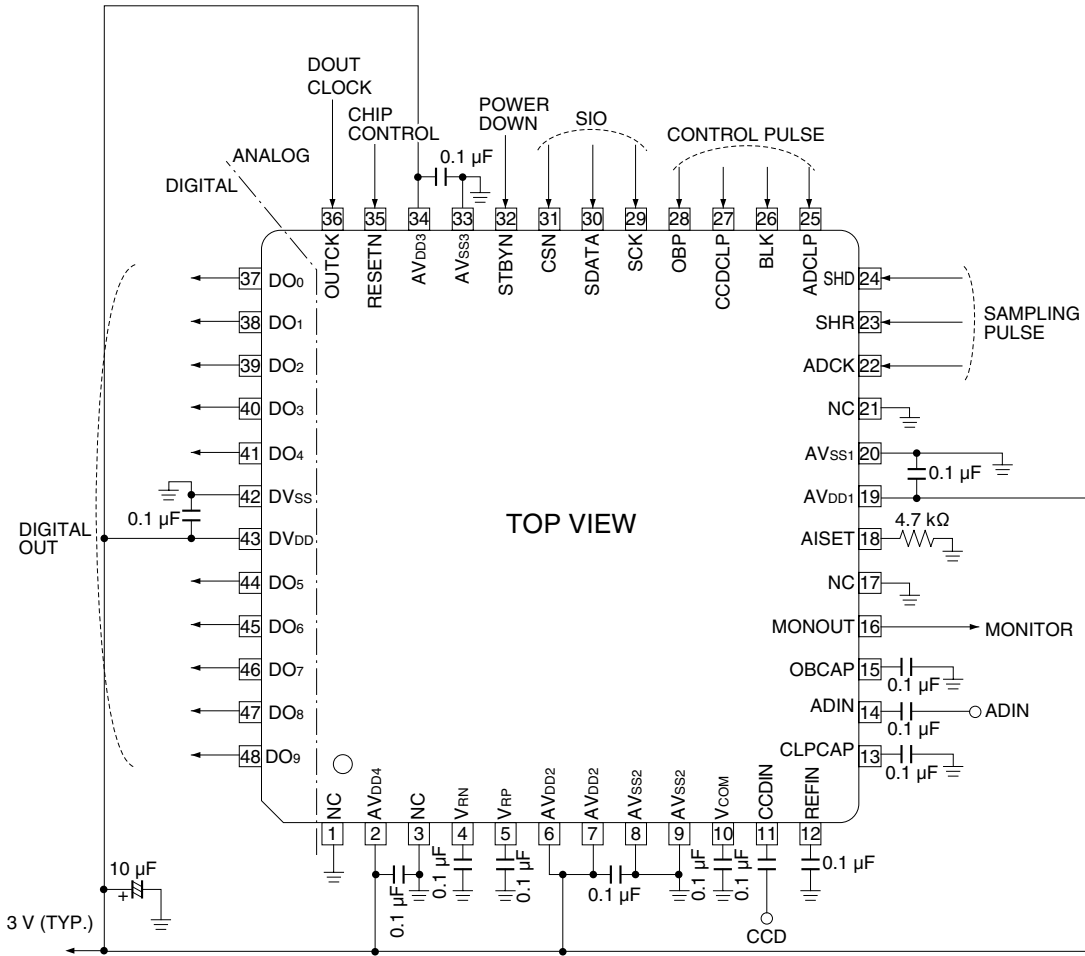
DOUT CLOCK

CHIP CONTROL

POWER DOWN

SIO

CONTROL PULSE

ANALOG

DIGITAL

0.1 μF

36 OUTCK
35 RESETN
34 $AV_{DD3}$
33 $AV_{SS3}$
32 STBYN
31 CSN
30 SDATA
29 SCK
28 OBP
27 CCDCLP
26 BLK
25 ADCLP

37 $DO_0$
38 $DO_1$
39 $DO_2$
40 $DO_3$
41 $DO_4$
42 $DV_{SS}$
0.1 μF
43 $DV_{DD}$
44 $DO_5$
45 $DO_6$
46 $DO_7$
47 $DO_8$
48 $DO_9$

DIGITAL OUT

TOP VIEW

SHD 24
SHR 23
ADCK 22
SAMPLING PULSE
NC 21
$AV_{SS1}$ 20
0.1 μF
$AV_{DD1}$ 19
AISET 18
4.7 kΩ
NC 17
MONOUT 16
MONITOR
OBCAP 15
0.1 μF
ADIN 14
0.1 μF
ADIN
CLPCAP 13
0.1 μF

NC 1
$AV_{DD4}$ 2
NC 3
$V_{RN}$ 4
$V_{RP}$ 5
$AV_{DD2}$ 6
$AV_{DD2}$ 7
$AV_{SS2}$ 8
$AV_{SS2}$ 9
$V_{COM}$ 10
CCDIN 11
REFIN 12

10 μF
+
0.1 μF
0.1 μF
0.1 μF
0.1 μF
0.1 μF
0.1 μF
0.1 μF
0.1 μF

3 V (TYP.)

CCD